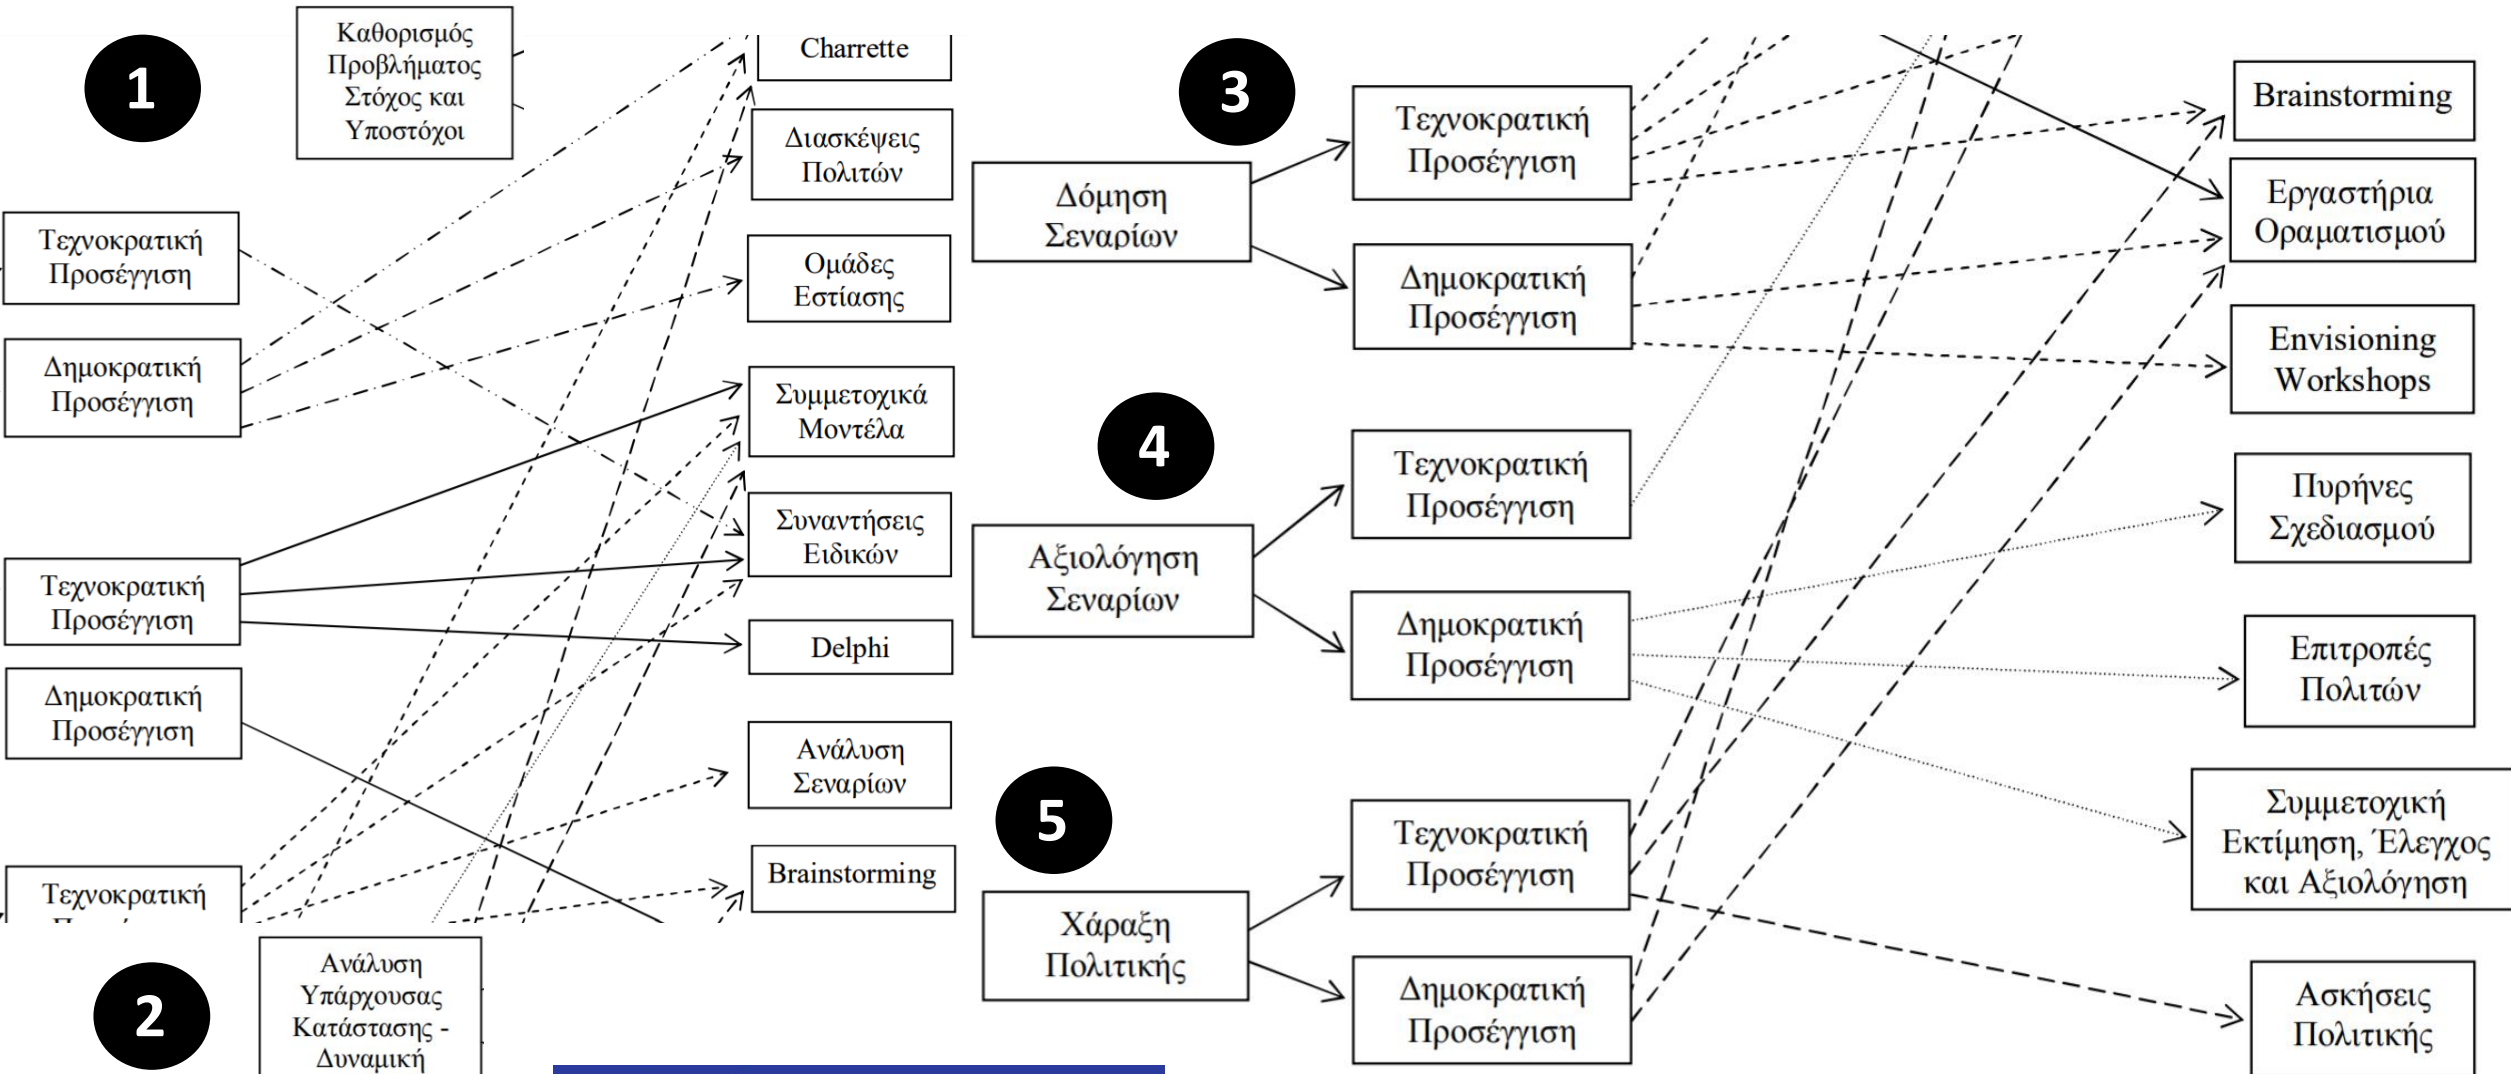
1

Καθορισμός Προβλήματος Στόχος και Υποστόχοι

Τεχνοκρατική Προσέγγιση

Δημοκρατική Προσέγγιση

Τεχνοκρατική Προσέγγιση

Δημοκρατική Προσέγγιση

Τεχνοκρατική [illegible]

2

Ανάλυση Υπάρχουσας Κατάστασης - Δυναμική

Charrette

Διασκέψεις Πολιτών

Ομάδες Εστίασης

Συμμετοχικά Μοντέλα

Συναντήσεις Ειδικών

Delphi

Ανάλυση Σεναρίων

Brainstorming

3

Δόμηση Σεναρίων

Τεχνοκρατική Προσέγγιση

Δημοκρατική Προσέγγιση

4

Αξιολόγηση Σεναρίων

Τεχνοκρατική Προσέγγιση

Δημοκρατική Προσέγγιση

5

Χάραξη Πολιτικής

Τεχνοκρατική Προσέγγιση

Δημοκρατική Προσέγγιση

Brainstorming

Εργαστήρια Οραματισμού

Envisioning Workshops

Πυρήνες Σχεδιασμού

Επιτροπές Πολιτών

Συμμετοχική Εκτίμηση, Έλεγχος και Αξιολόγηση

Ασκήσεις Πολιτικής